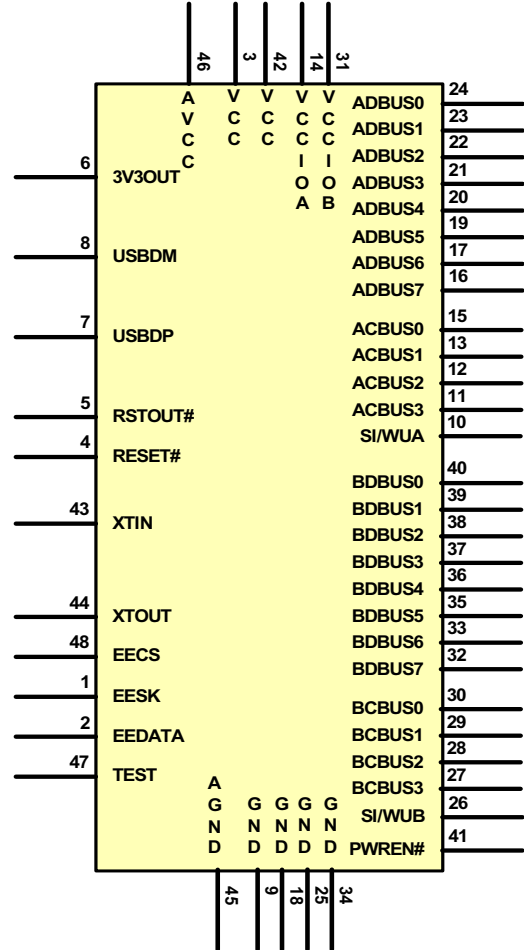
46 3 42 14 31

AVCC VCC VCC VCCIOA VCCIOB

6 3V3OUT
8 USBDM
7 USBDP
5 RSTOUT#
4 RESET#
43 XTIN
44 XTOUT
48 EECS
1 EESK
2 EEDATA
47 TEST

ADBUS0 24
ADBUS1 23
ADBUS2 22
ADBUS3 21
ADBUS4 20
ADBUS5 19
ADBUS6 17
ADBUS7 16
ACBUS0 15
ACBUS1 13
ACBUS2 12
ACBUS3 11
SI/WUA 10
BDBUS0 40
BDBUS1 39
BDBUS2 38
BDBUS3 37
BDBUS4 36
BDBUS5 35
BDBUS6 33
BDBUS7 32
BCBUS0 30
BCBUS1 29
BCBUS2 28
BCBUS3 27
SI/WUB 26
PWREN# 41

AGND GND GND GND GND

45 9 18 25 34